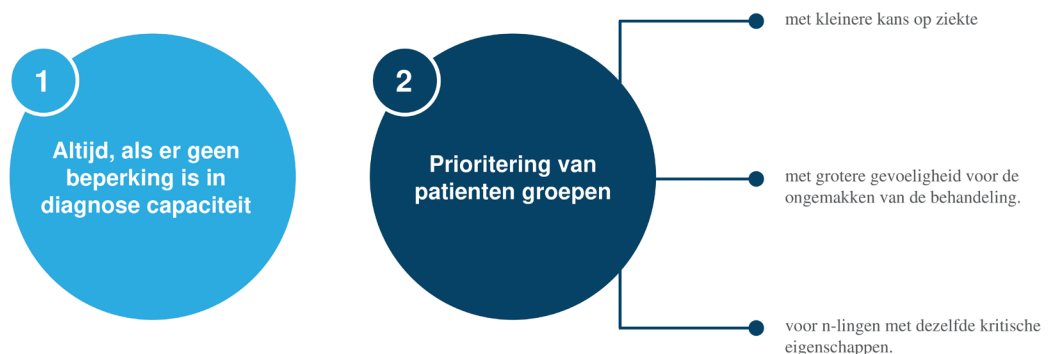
1

Altijd, als er geen beperking is in diagnose capaciteit

2

Prioritering van patienten groepen

met kleinere kans op ziekte

met grotere gevoeligheid voor de ongemakken van de behandeling.

voor n-lingen met dezelfde kritische eigenschappen.